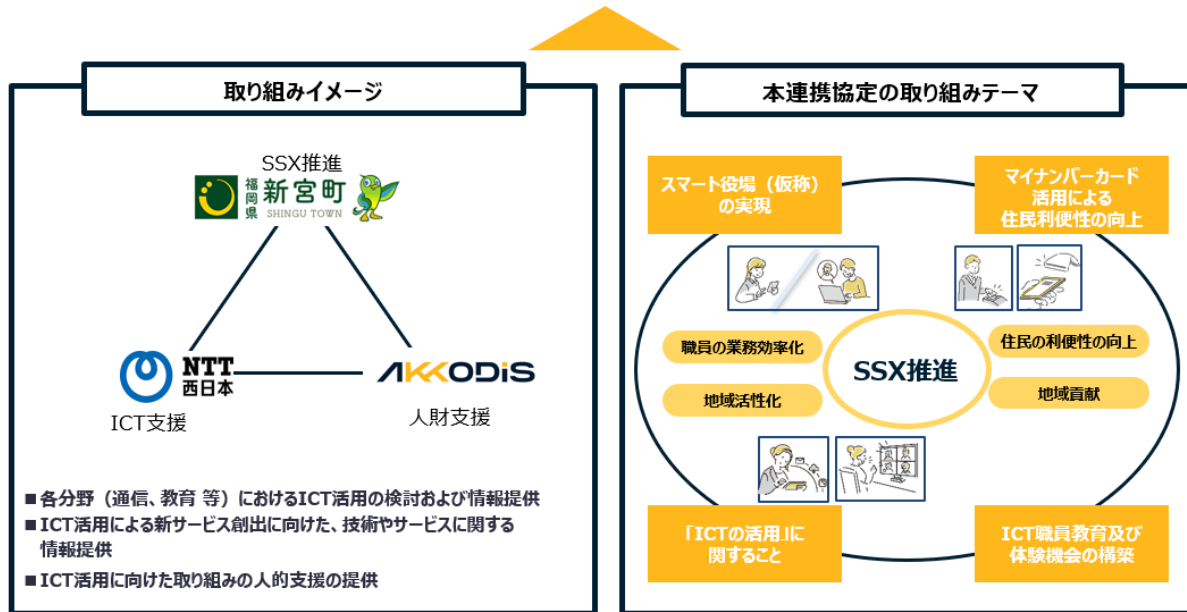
取り組みイメージ

SSX推進

福岡県 新宮町 SHINGU TOWN

NTT 西日本

ICT支援

AKKODiS

人財支援

■各分野（通信、教育 等）におけるICT活用の検討および情報提供
■ICT活用による新サービス創出に向けた、技術やサービスに関する情報提供
■ICT活用に向けた取り組みの人的支援の提供

本連携協定の取り組みテーマ

スマート役場（仮称）の実現

マイナンバーカード活用による住民利便性の向上

職員の業務効率化

地域活性化

SSX推進

住民の利便性の向上

地域貢献

「ICTの活用」に関すること

ICT職員教育及び体験機会の構築